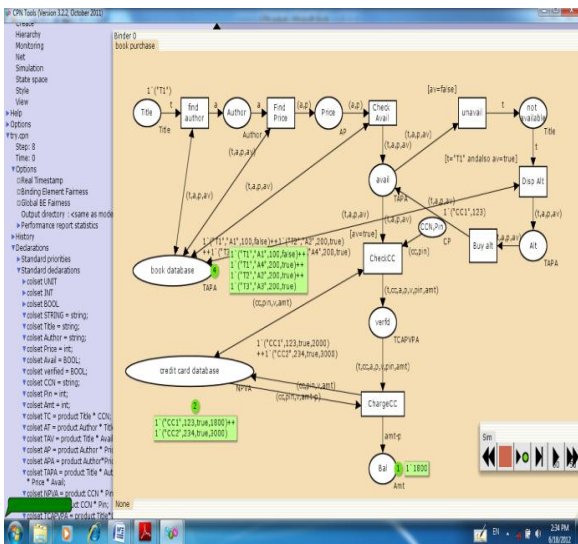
CPN Tools (Version 3.2.2, October 2011)

Create
Hierarchy
Monitoring
Net
Simulation
State space
Style
View
▸Help
▸Options
▾try.cpn
Step: 8
Time: 0
▾Options
☐Real Timestamp
☐Binding Element Fairness
☐Global BE Fairness
Output directory : <same as mode
▸Performance report statistics
▸History
▾Declarations
▸Standard priorities
▾Standard declarations
▾colset UNIT
▾colset INT
▾colset BOOL
▾colset STRING = string;
▾colset Title = string;
▾colset Author = string;
▾colset Price = int;
▾colset Avail = BOOL;
▾colset verified = BOOL;
▾colset CCN = string;
▾colset Pin = int;
▾colset Amt = int;
▾colset TC = product Title * CCN;
▾colset AT = product Author * Title
▾colset TAV = product Title * Avail
▾colset AP = product Author * Price
▾colset APA = product Author*Pri
▾colset TAPA = product Title * Aut * Price * Avail;
▾colset NPVA = product CCN * Pin
▾colset CCN = product CCN * Pin;
▾colset TCAPVPA = product Title*

Binder 0
book purchase

1`("T1")
Title
t
Title
find author
a
Author
Author
a
Find Price
(a,p)
Price
AP
(a,p)
Check Avail
[av=false]
unavail
t
not available
Title
(t,a,p,av)
(t,a,p,av)
(t,a,p,av)
(t,a,p,av)
avail
TAPA
[t="T1" andalso av=true]
t
Disp Alt
(t,a,p,av)
(t,a,p,av)
1`("CC1",123)
(t,a,p,av)
(t,a,p,av)
Alt
TAPA
Buy alt
CCN,Pin
CP
(cc,pin)
[av=true]
1`("T1","A1",100,false)++1`("T2","A2",200,true)++1`("T3","A4",200,true)
4
1`("T1","A1",100,false)++
1`("T1","A4",200,true)++
1`("T2","A3",200,true)++
1`("T3","A2",200,true)
book database
TAPA
CheckCC
(t,cc,a,p,v,pin,amt)
(cc,pin,v,amt)
verifd
TCAPVPA
1`("CC1",123,true,2000)
++1`("CC2",234,true,3000)
(t,cc,a,p,v,pin,amt)
credit card database
NPVA
(cc,pin,v,amt)
(cc,pin,v,amt-p)
ChargeCC
2
1`("CC1",123,true,1800)++
1`("CC2",234,true,3000)
amt-p
Bal
1
1`1800
Amt

Sim

None

EN
2:34 PM
6/18/2012